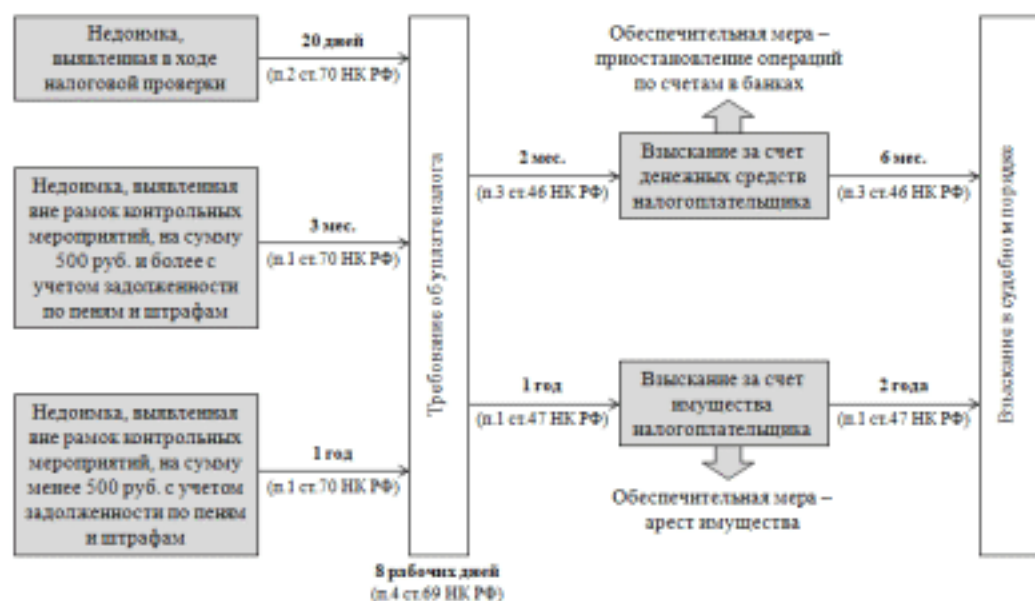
Недоимка, выявленная в ходе налоговой проверки

20 дней
(п.2 ст.70 НК РФ)

Недоимка, выявленная вне рамок контрольных мероприятий, на сумму 500 руб. и более с учетом задолженности по пеням и штрафам

3 мес.
(п.1 ст.70 НК РФ)

Недоимка, выявленная вне рамок контрольных мероприятий, на сумму менее 500 руб. с учетом задолженности по пеням и штрафам

1 год
(п.1 ст.70 НК РФ)

Требование об уплате налога

8 рабочих дней
(п.4 ст.69 НК РФ)

Обеспечительная мера – приостановление операций по счетам в банках

2 мес.
(п.3 ст.46 НК РФ)

Взыскание за счет денежных средств налогоплательщика

6 мес.
(п.3 ст.46 НК РФ)

1 год
(п.1 ст.47 НК РФ)

Взыскание за счет имущества налогоплательщика

2 года
(п.1 ст.47 НК РФ)

Обеспечительная мера – арест имущества

Взыскание в судебном порядке